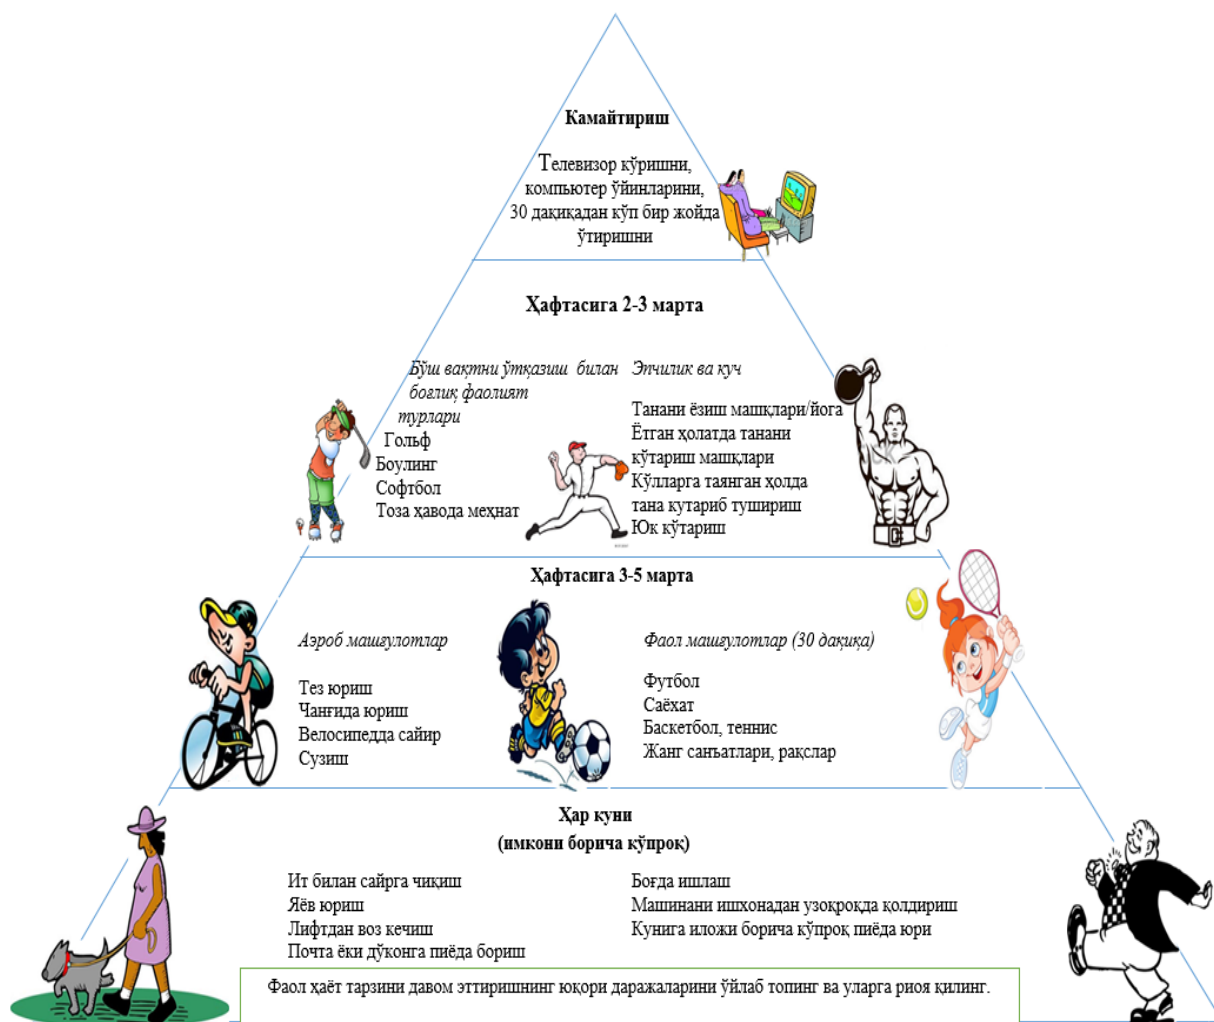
Камайтириш

Телевизор кўришни, компьютер ўйинларини, 30 дақиқадан кўп бир жойда ўтиришни

Ҳафтасига 2-3 марта

Бўш вақтни ўтказиш билан боғлиқ фаолият турлари
Гольф
Боулинг
Софтбол
Тоза ҳавода меҳнат

Эпчилик ва куч
Танани ёзиш машқлари/йога
Ётган ҳолатда танани кўтариш машқлари
Кўлларга таянган ҳолда тана кутариб тушириш
Юк кўтариш

Ҳафтасига 3-5 марта

Аэроб машғулотлар
Тез юриш
Чанғида юриш
Велосипедда сайир
Сузиш

Фаол машғулотлар (30 дақиқа)
Футбол
Саёхат
Баскетбол, теннис
Жанг санъатлари, рақслар

Ҳар куни
(имкони борича кўпроқ)

Ит билан сайрга чиқиш
Яёв юриш
Лифтдан воз кечиш
Почта ёки дўконга пиёда бориш

Боғда ишлаш
Машинани ишхонадан узоқроқда қолдириш
Кунига иложи борича кўпроқ пиёда юри

Фаол ҳаёт тарзини давом эттиришнинг юқори даражаларини ўйлаб топинг ва уларга риоя қилинг.